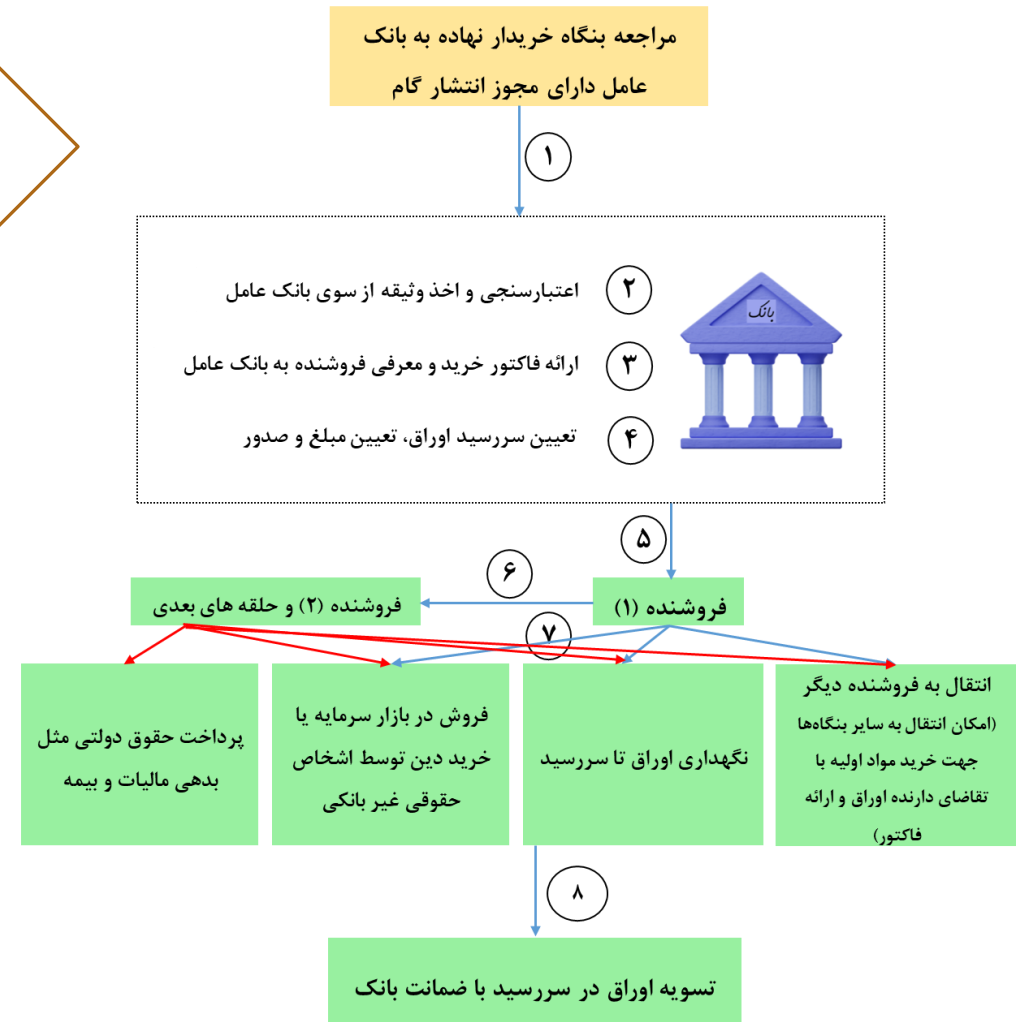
مراجعه بنگاه خریدار نهاده به بانک عامل دارای مجوز انتشار گام

۱

۲ اعتبارسنجی و اخذ وثیقه از سوی بانک عامل

۳ ارائه فاکتور خرید و معرفی فروشنده به بانک عامل

۴ تعیین سررسید اوراق، تعیین مبلغ و صدور

بانک

۵

۶

فروشنده (۱)

فروشنده (۲) و حلقه های بعدی

۷

انتقال به فروشنده دیگر (امکان انتقال به سایر بنگاه‌ها جهت خرید مواد اولیه با تقاضای دارنده اوراق و ارائه فاکتور)

نگهداری اوراق تا سررسید

فروش در بازار سرمایه یا خرید دین توسط اشخاص حقوقی غیر بانکی

پرداخت حقوق دولتی مثل بدهی مالیات و بیمه

۸

تسویه اوراق در سررسید با ضمانت بانک